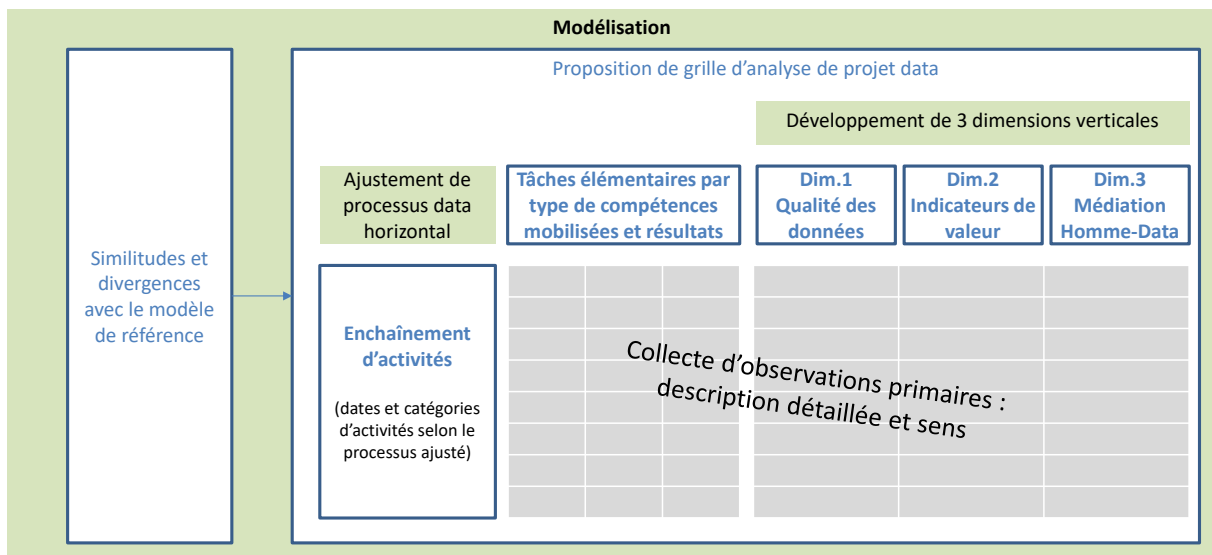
Modélisation

Similitudes et divergences avec le modèle de référence

Proposition de grille d'analyse de projet data

Développement de 3 dimensions verticales

Ajustement de processus data horizontal

Tâches élémentaires par type de compétences mobilisées et résultats

Dim.1 Qualité des données

Dim.2 Indicateurs de valeur

Dim.3 Médiation Homme-Data

Enchaînement d'activités

(dates et catégories d'activités selon le processus ajusté)

Collecte d'observations primaires : description détaillée et sens